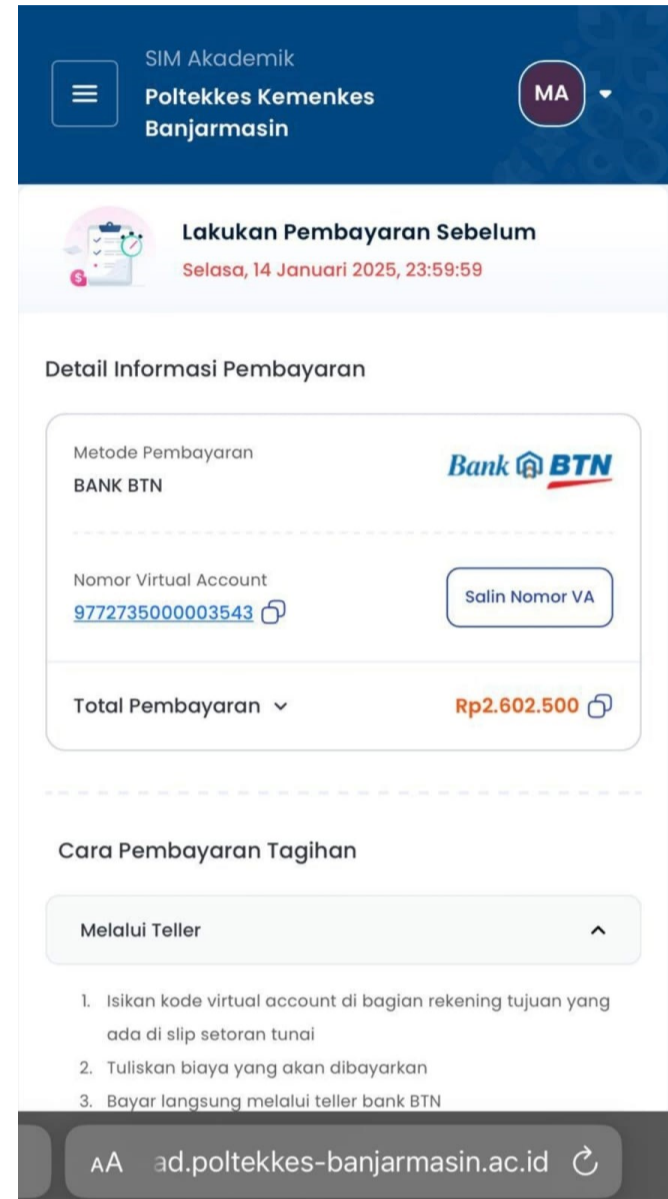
SIM Akademik
Poltekkes Kemenkes Banjarmasin

MA

Lakukan Pembayaran Sebelum
Selasa, 14 Januari 2025, 23:59:59

Detail Informasi Pembayaran

Metode Pembayaran
BANK BTN

Bank BTN

Nomor Virtual Account
9772735000003543

Salin Nomor VA

Total Pembayaran

Rp2.602.500

Cara Pembayaran Tagihan

Melalui Teller

1. Isikan kode virtual account di bagian rekening tujuan yang ada di slip setoran tunai
2. Tuliskan biaya yang akan dibayarkan
3. Bayar langsung melalui teller bank BTN

AA ad.poltekkes-banjarmasin.ac.id